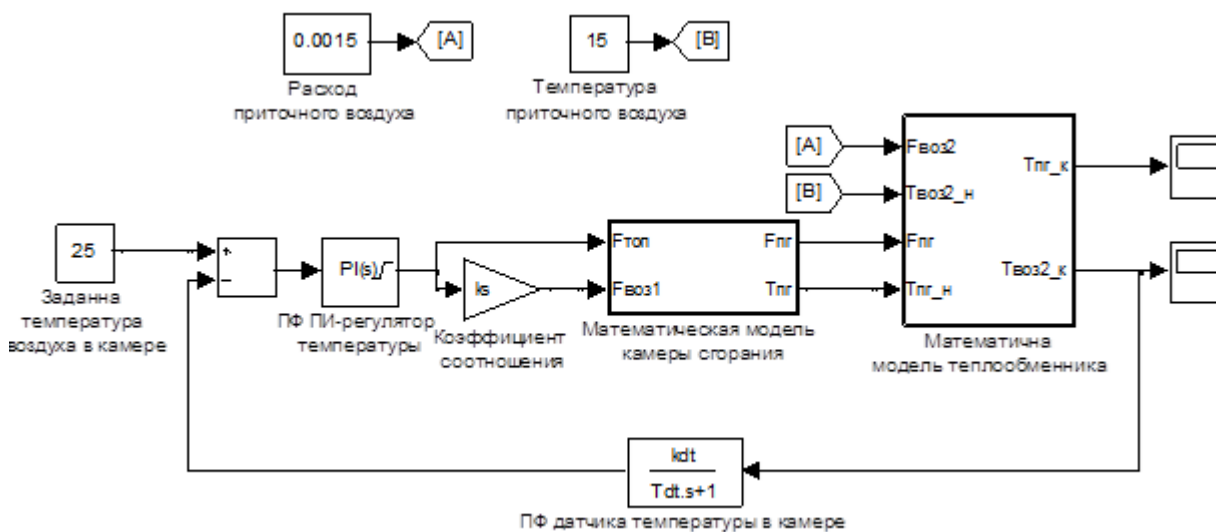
0.0015

[A]

Расход приточного воздуха

15

[B]

Температура приточного воздуха

[A]

[B]

Fвоз2

Tвоз2_н

Fпг

Tпг_н

Tпг_к

Tвоз2_к

Математична модель теплообменника

25

Заданна температура воздуха в камере

+

-

PI(s)

ПФ ПИ-регулятор температуры

ks

Коэффициент соотношения

Fтоп

Fвоз1

Fпг

Tпг

Математическая модель камеры сгорания

$\frac{kdt}{Tdt.s+1}$

ПФ датчика температуры в камере